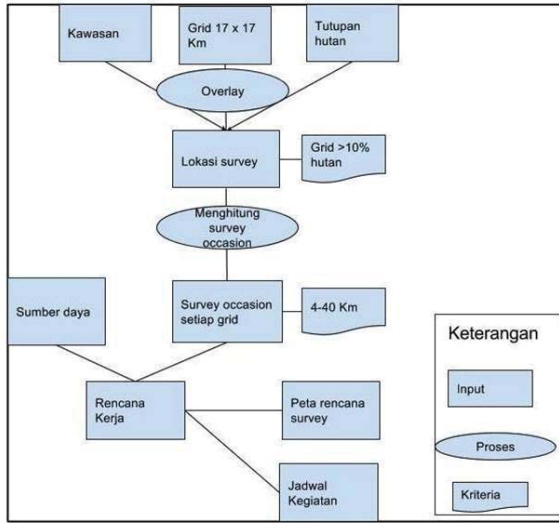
Kawasan

Grid 17 x 17 Km

Tutupan hutan

Overlay

Lokasi survey

Grid >10% hutan

Menghitung survey occasion

Sumber daya

Survey occasion setiap grid

4-40 Km

Rencana Kerja

Peta rencana survey

Jadwal Kegiatan

Keterangan

Input

Proses

Kriteria